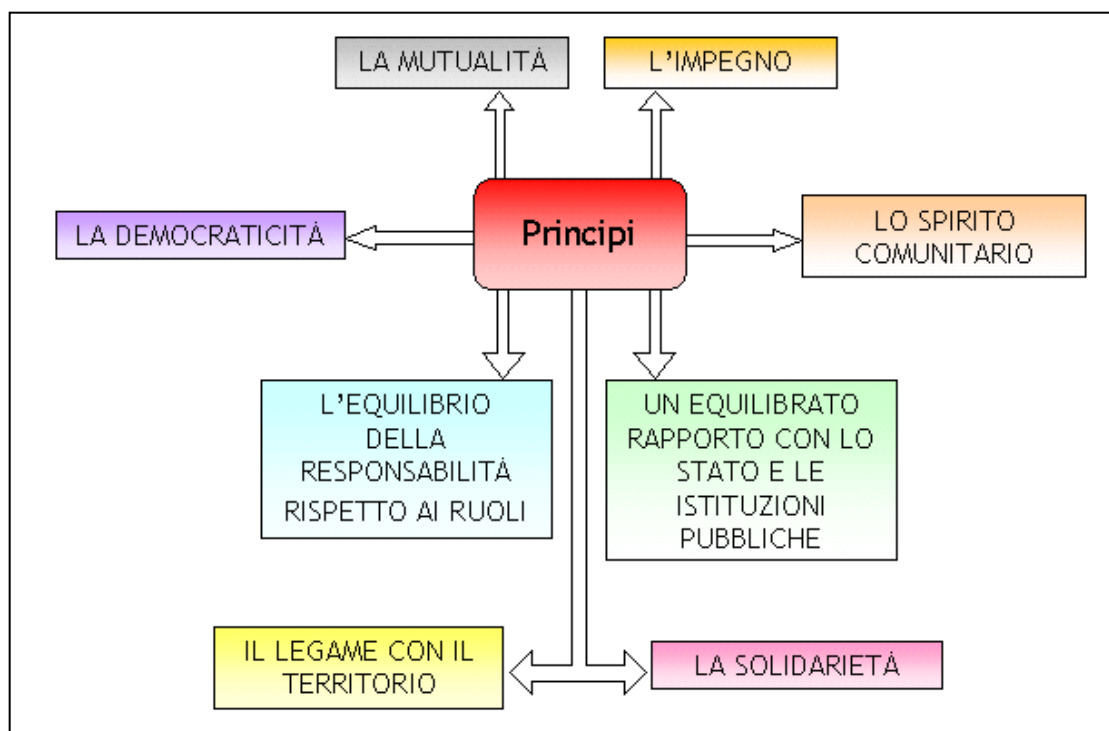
LA MUTUALITÀ

L'IMPEGNO

Principi

LA DEMOCRATICITÀ

LO SPIRITO COMUNITARIO

L'EQUILIBRIO DELLA RESPONSABILITÀ RISPETTO AI RUOLI

UN EQUILIBRATO RAPPORTO CON LO STATO E LE ISTITUZIONI PUBBLICHE

IL LEGAME CON IL TERRITORIO

LA SOLIDARIETÀ